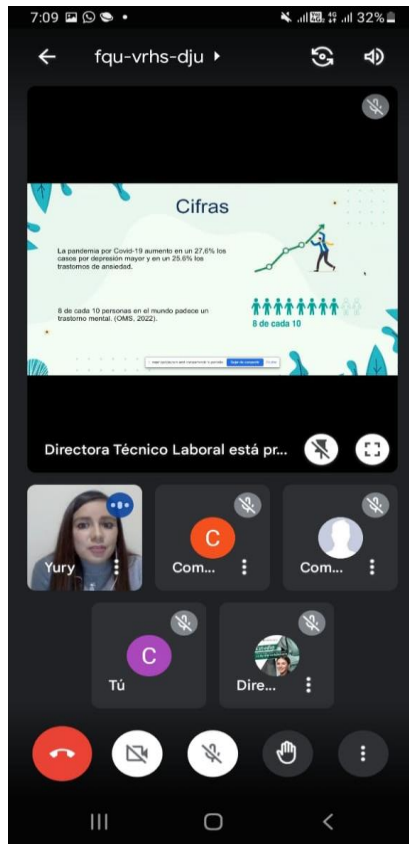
7:09 32%

fqu-vrhs-dju

Cifras

La pandemia por Covid-19 aumento en un 27,6% los casos por depresión mayor y en un 25,6% los trastornos de ansiedad.

8 de cada 10 personas en el mundo padece un trastorno mental. (OMS, 2022).

8 de cada 10

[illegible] Dejar de compartir Ocultar

Directora Técnico Laboral está pr...

Yury

C

Com...

Com...

C

Tú

Dire...